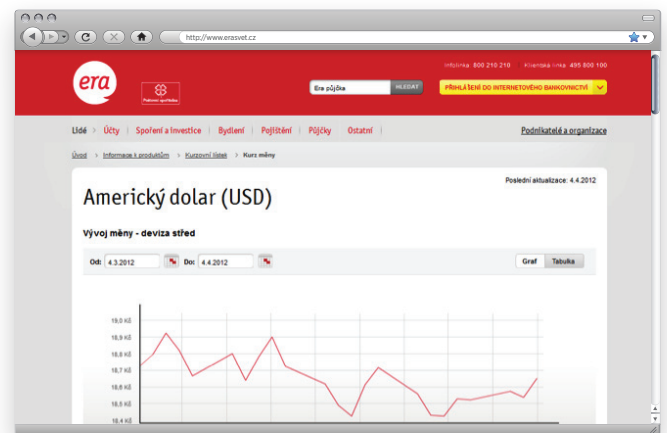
http://www.erasvet.cz

era

Poštovní spořitelna

Infolinka: 800 210 210   Klientská linka: 495 800 100

Era půjčka   HLEDAT

PŘIHLÁŠENÍ DO INTERNETOVÉHO BANKOVNICTVÍ

Lidé | Účty | Spoření a investice | Bydlení | Pojištění | Půjčky | Ostatní

Podnikatelé a organizace

Úvod > Informace k produktům > Kurzovní lístek > Kurz měny

Poslední aktualizace: 4.4.2012

Americký dolar (USD)

Vývoj měny - deviza střed

Od: 4.3.2012   Do: 4.4.2012

Graf   Tabulka

19,0 Kč
18,9 Kč
18,8 Kč
18,7 Kč
18,6 Kč
18,5 Kč
18,4 Kč